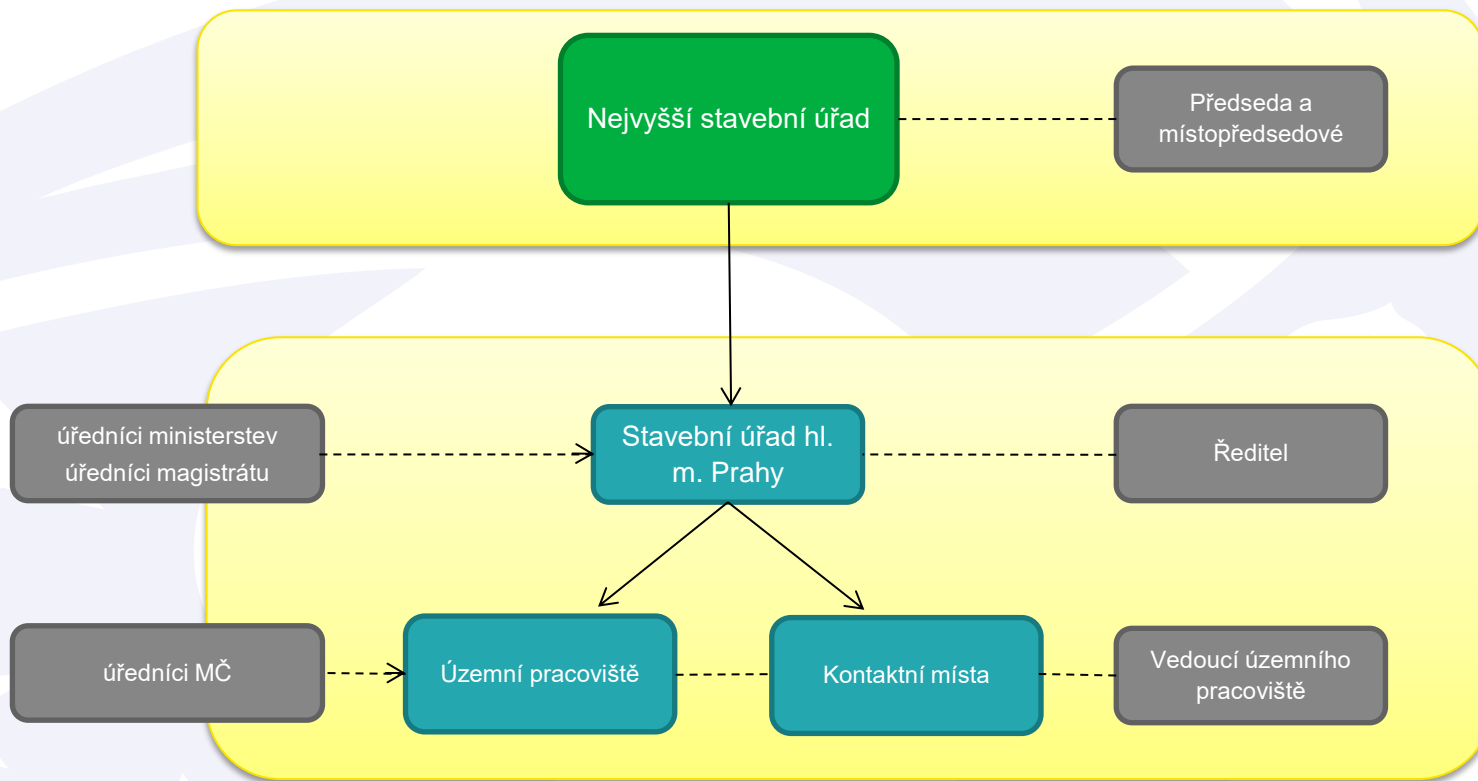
Nejvyšší stavební úřad

Předseda a místopředsedové

úředníci ministerstev
úředníci magistrátu

Stavební úřad hl. m. Prahy

Ředitel

úředníci MČ

Územní pracoviště

Kontaktní místa

Vedoucí územního pracoviště